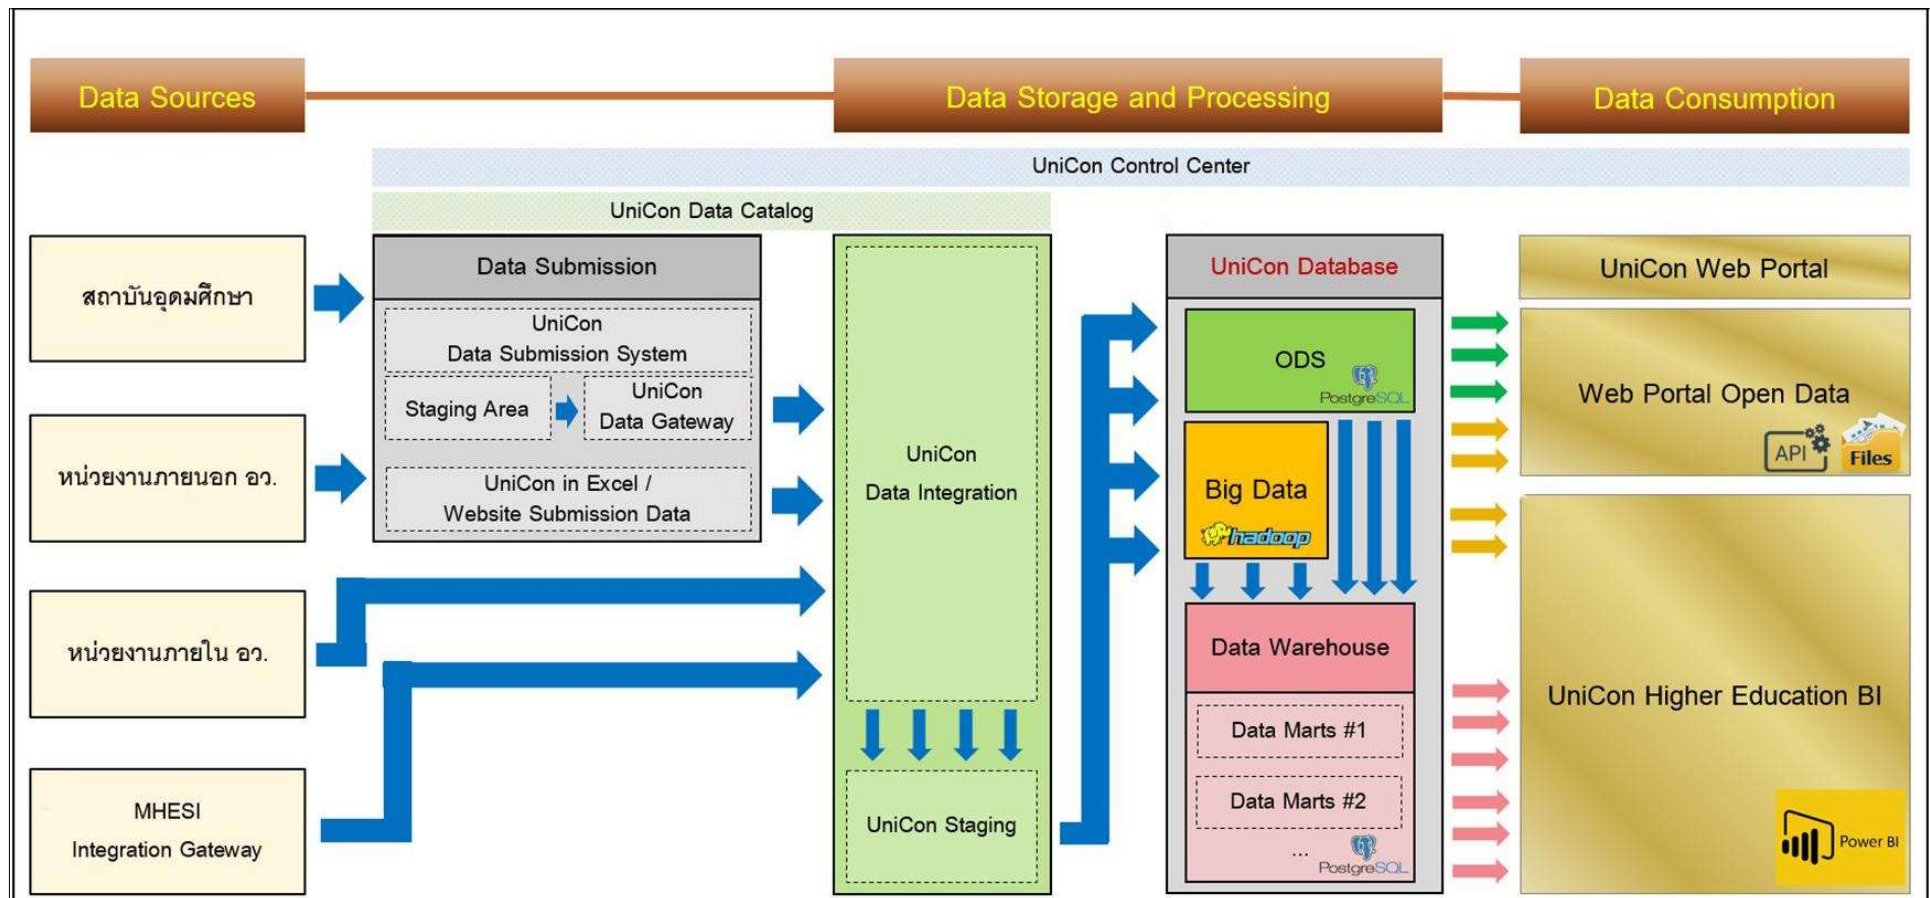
Data Sources

Data Storage and Processing

Data Consumption

UniCon Control Center

UniCon Data Catalog

สถาบันอุดมศึกษา

หน่วยงานภายนอก อว.

หน่วยงานภายใน อว.

MHESI Integration Gateway

Data Submission

UniCon Data Submission System

Staging Area

UniCon Data Gateway

UniCon in Excel / Website Submission Data

UniCon Data Integration

UniCon Staging

UniCon Database

ODS

PostgreSQL

Big Data

hadoop

Data Warehouse

Data Marts #1

Data Marts #2

...

PostgreSQL

UniCon Web Portal

Web Portal Open Data

API

Files

UniCon Higher Education BI

Power BI